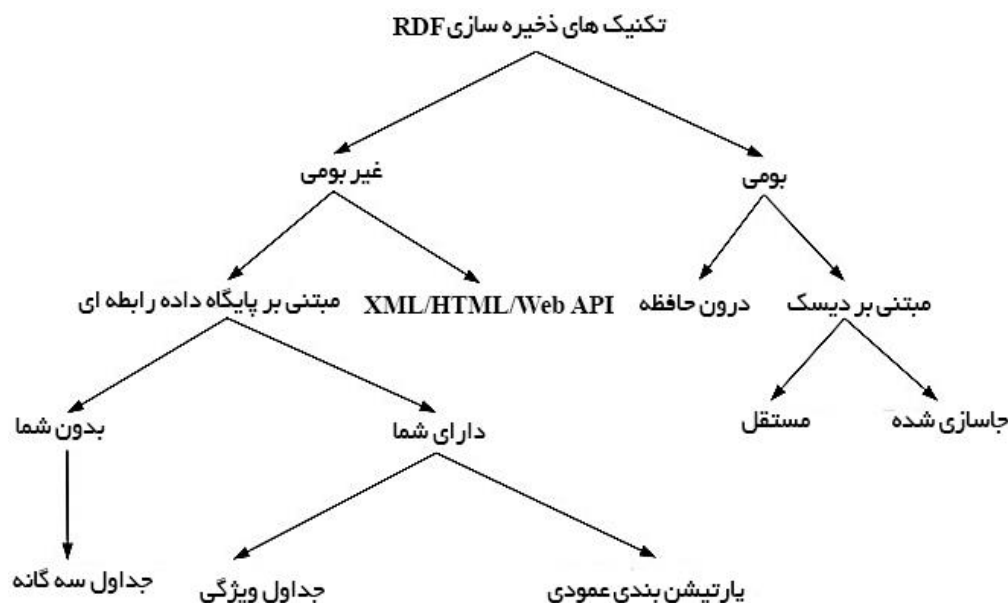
تکنیک های ذخیره سازی RDF

بومی

غیر بومی

مبتنی بر دیسک

درون حافظه

XML/HTML/Web API

مبتنی بر پایگاه داده رابطه ای

جاسازی شده

مستقل

دارای شما

بدون شما

پارتیشن بندی عمودی

جداول ویژگی

جداول سه گانه